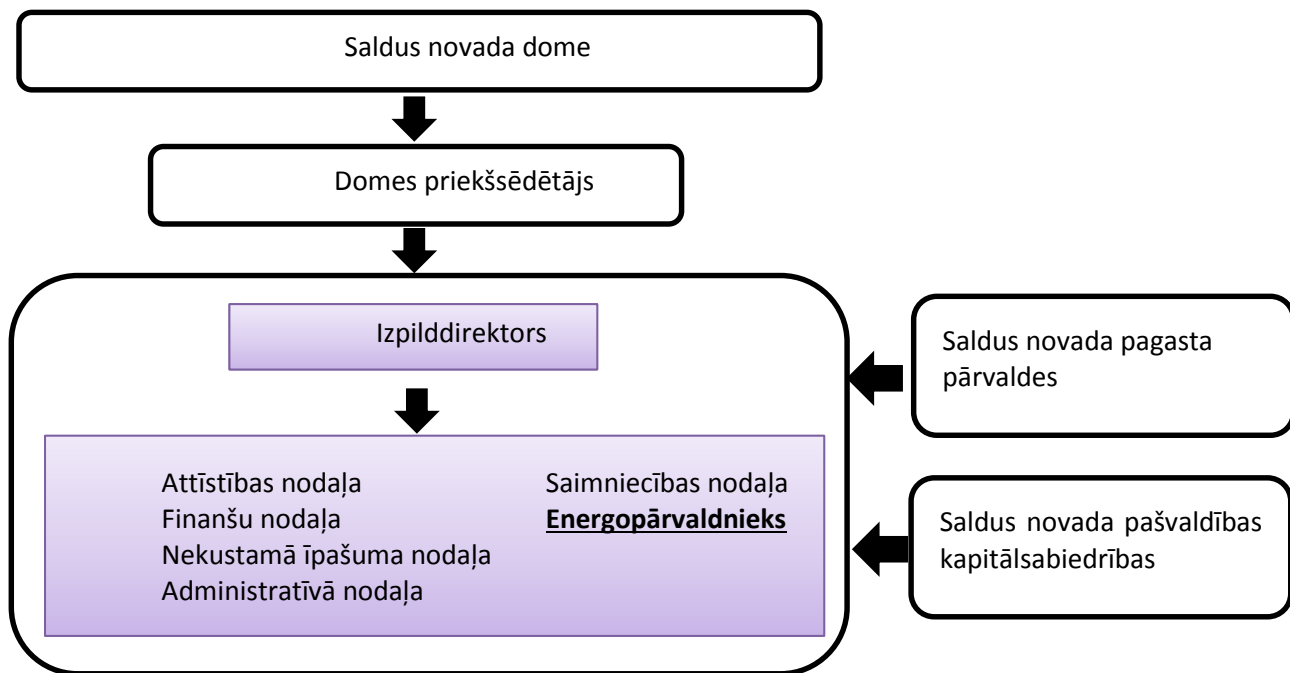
Saldus novada dome

Domes priekšsēdētājs

Izpilddirektors

Saldus novada pagasta pārvaldes

Attīstības nodaļa
Finanšu nodaļa
Nekustamā īpašuma nodaļa
Administratīvā nodaļa

Saimniecības nodaļa
**Energopārvaldnieks**

Saldus novada pašvaldības kapitālsabiedrības